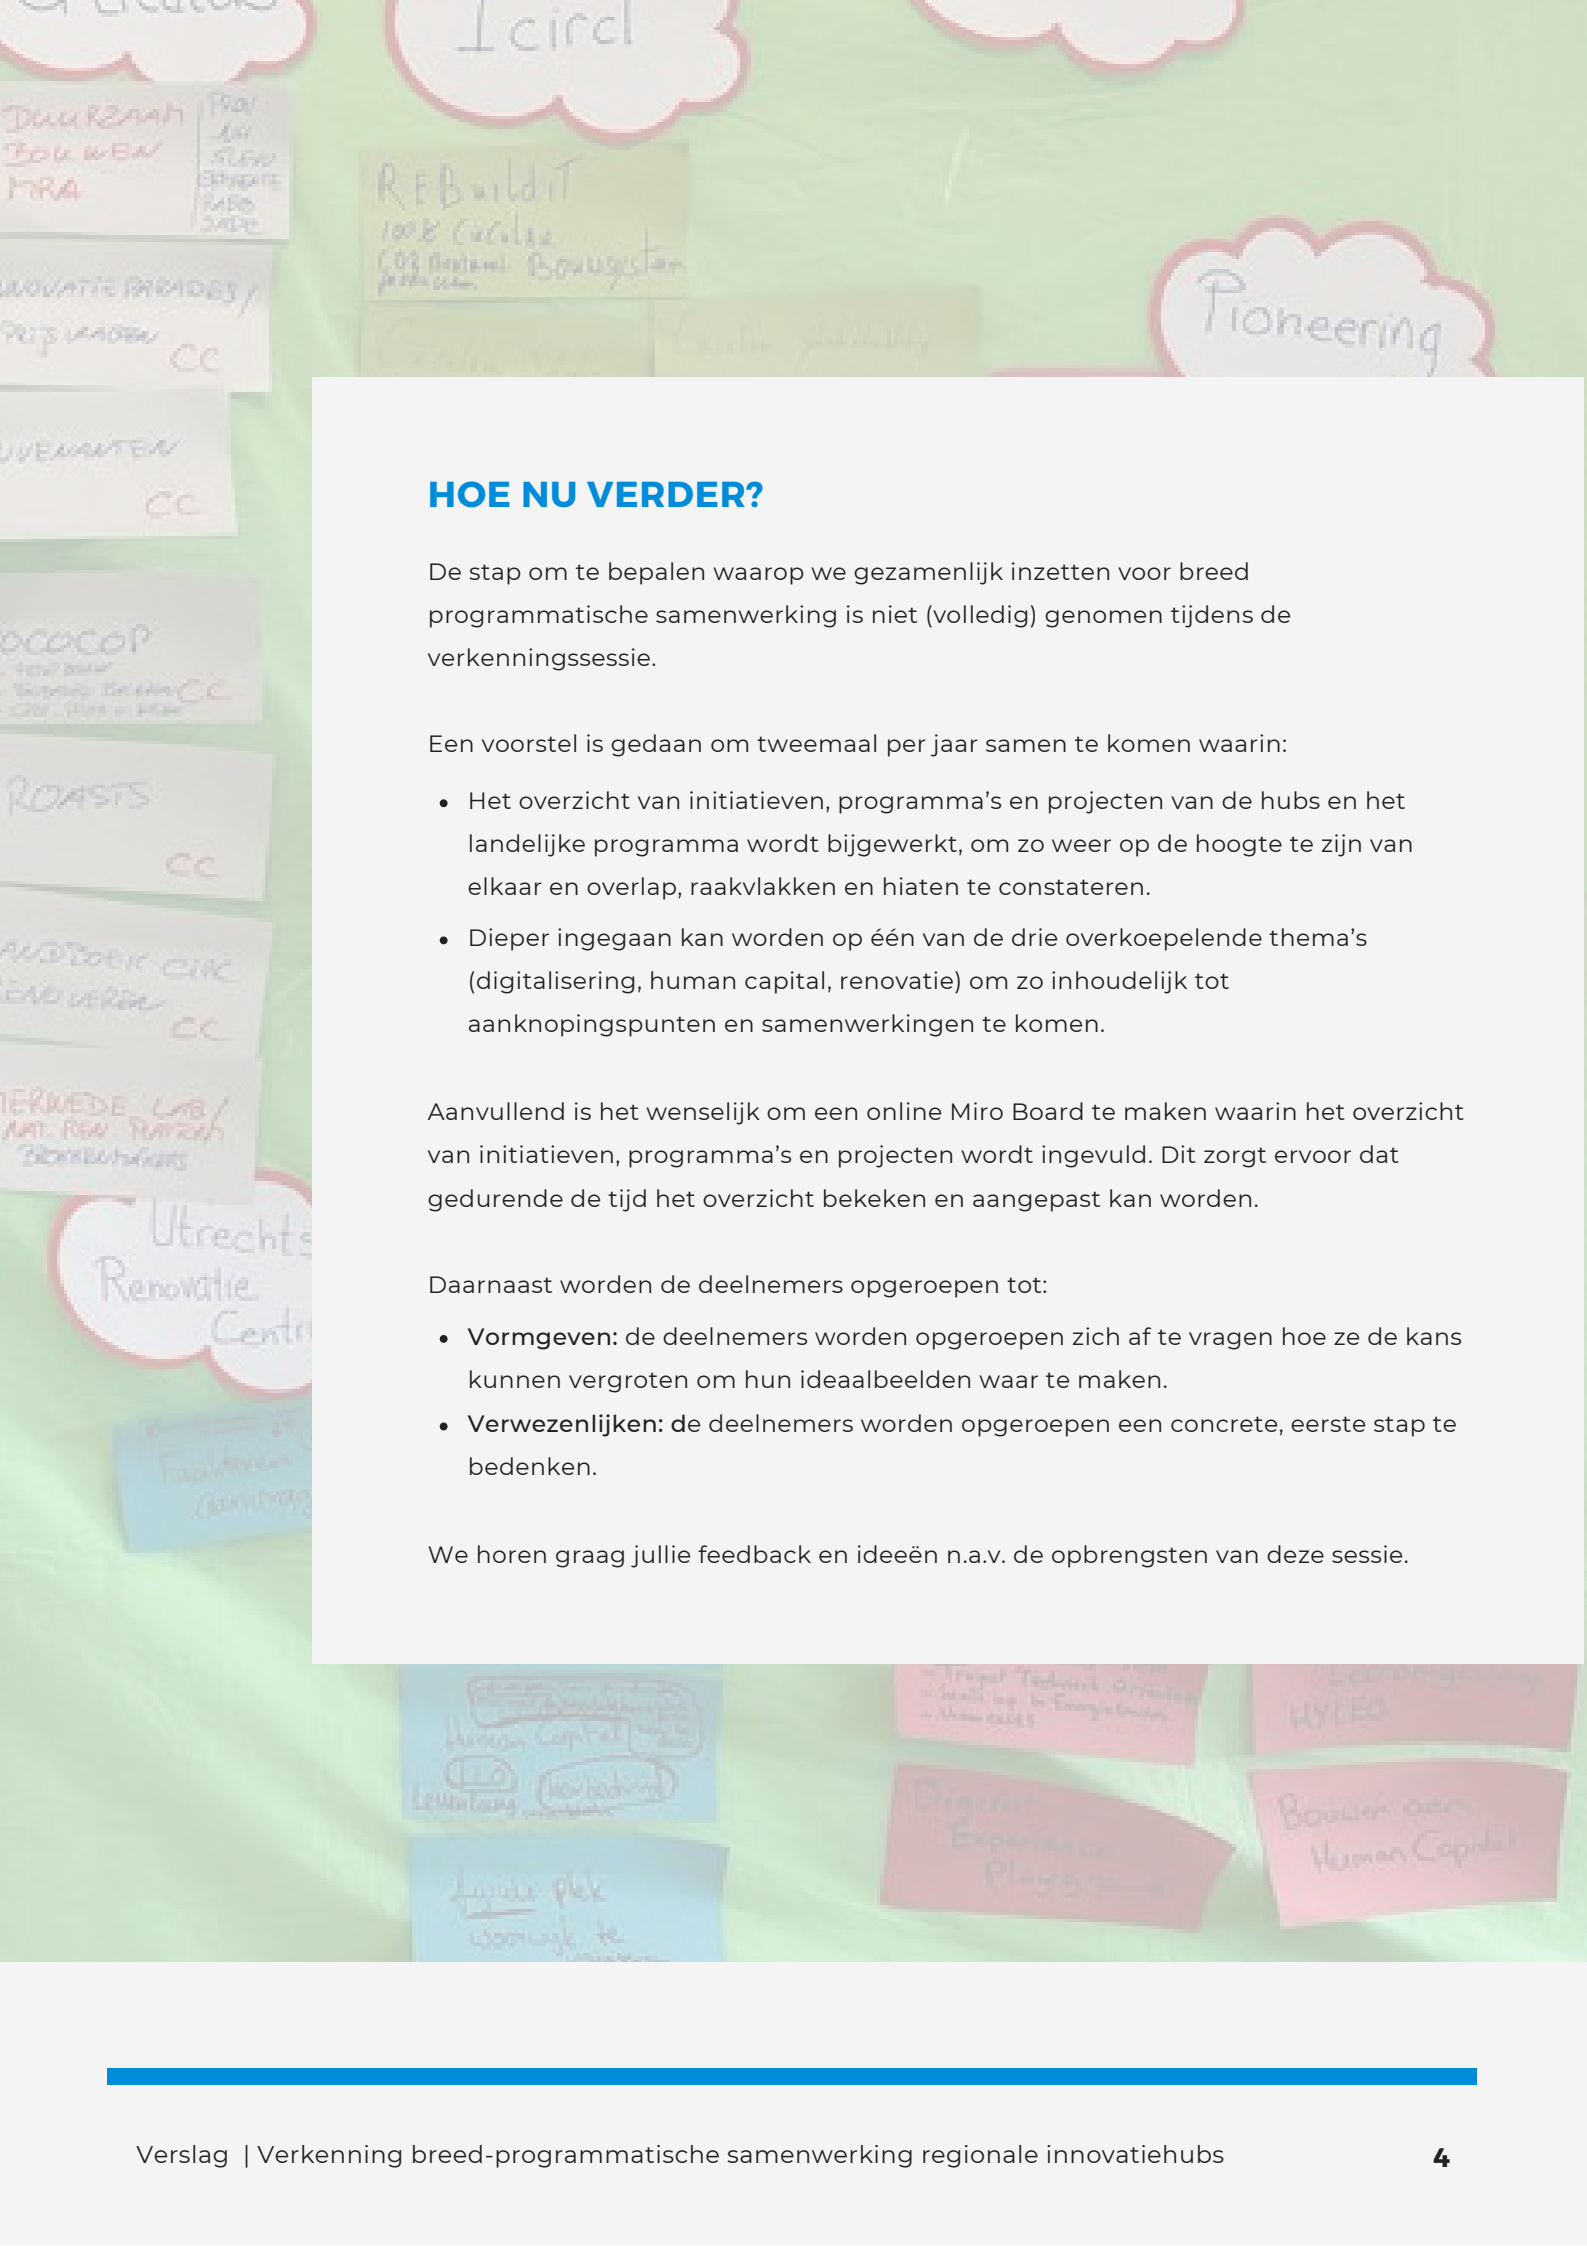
Icircl

DUURZAAM BOUWEN MRA

REBuildIT 100% Circulair

Pioneering

CC

CC

CC

CC

CC

Utrechts Renovatie Centr

HOE NU VERDER?

De stap om te bepalen waarop we gezamenlijk inzetten voor breed programmatische samenwerking is niet (volledig) genomen tijdens de verkenningssessie.

Een voorstel is gedaan om tweemaal per jaar samen te komen waarin:

- Het overzicht van initiatieven, programma's en projecten van de hubs en het landelijke programma wordt bijgewerkt, om zo weer op de hoogte te zijn van elkaar en overlap, raakvlakken en hiaten te constateren.
- Dieper ingegaan kan worden op één van de drie overkoepelende thema's (digitalisering, human capital, renovatie) om zo inhoudelijk tot aanknopingspunten en samenwerkingen te komen.

Aanvullend is het wenselijk om een online Miro Board te maken waarin het overzicht van initiatieven, programma's en projecten wordt ingevuld. Dit zorgt ervoor dat gedurende de tijd het overzicht bekeken en aangepast kan worden.

Daarnaast worden de deelnemers opgeroepen tot:

- **Vormgeven:** de deelnemers worden opgeroepen zich af te vragen hoe ze de kans kunnen vergroten om hun ideaalbeelden waar te maken.
- **Verwezenlijken: d**e deelnemers worden opgeroepen een concrete, eerste stap te bedenken.

We horen graag jullie feedback en ideeën n.a.v. de opbrengsten van deze sessie.

Human Capital

HYLEO

Bouwen aan Human Capital

Verslag | Verkenning breed-programmatische samenwerking regionale innovatiehubs 4